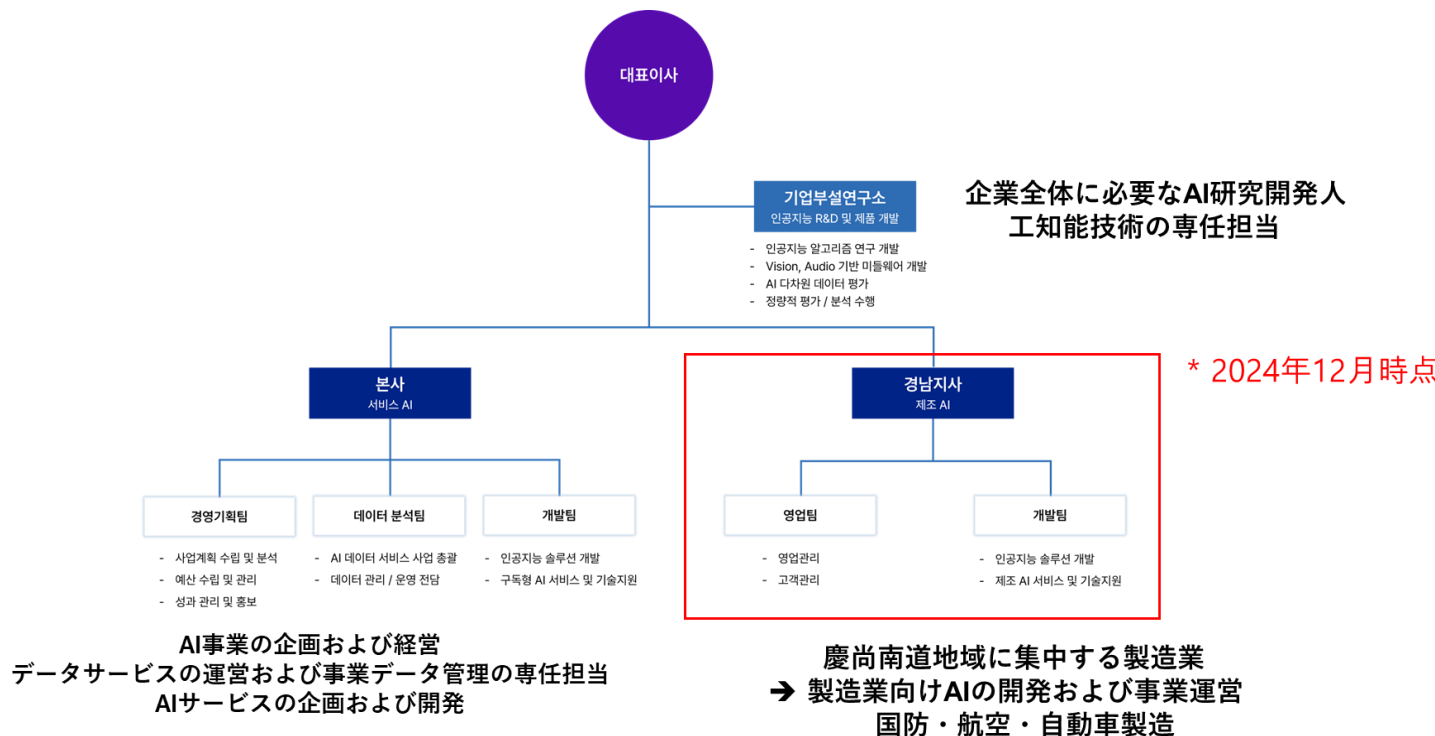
대표이사

기업부설연구소
인공지능 R&D 및 제품 개발

- 인공지능 알고리즘 연구 개발
- Vision, Audio 기반 미들웨어 개발
- AI 다차원 데이터 평가
- 정량적 평가 / 분석 수행

企業全体に必要なAI研究開発人工知能技術の専任担当

* 2024年12月時点

본사
서비스 AI

경영기획팀
- 사업계획 수립 및 분석
- 예산 수립 및 관리
- 성과 관리 및 홍보

데이터 분석팀
- AI 데이터 서비스 사업 총괄
- 데이터 관리 / 운영 전담

개발팀
- 인공지능 솔루션 개발
- 구독형 AI 서비스 및 기술지원

경남지사
제조 AI

영업팀
- 영업관리
- 고객관리

개발팀
- 인공지능 솔루션 개발
- 제조 AI 서비스 및 기술지원

AI事業の企画および経営
データサービスの運営および事業データ管理の専任担当
AIサービスの企画および開発

慶尚南道地域に集中する製造業
➔ 製造業向けAIの開発および事業運営
国防・航空・自動車製造